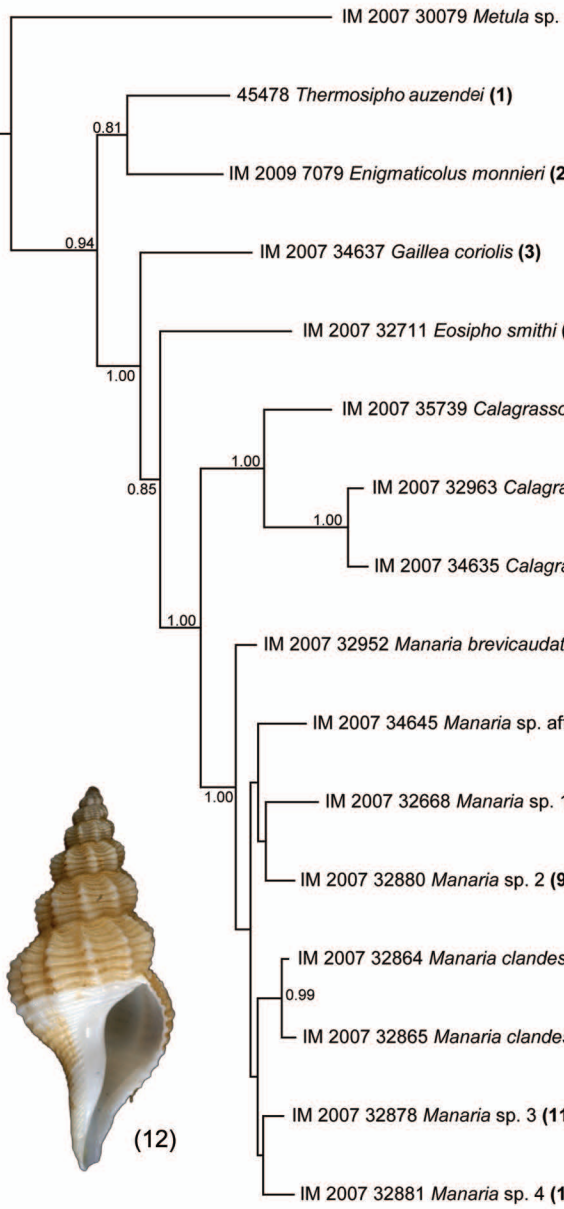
IM 2007 30079 Metula sp.

45478 Thermosipho auzendei (1)

0.81

IM 2009 7079 Enigmaticolus monnieri (2

0.94

IM 2007 34637 Gaillea coriolis (3)

IM 2007 32711 Eosipho smithi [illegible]

1.00

IM 2007 35739 Calagrasso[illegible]

1.00

0.85

IM 2007 32963 Calagra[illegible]

1.00

IM 2007 34635 Calagra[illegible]

1.00

IM 2007 32952 Manaria brevicaudat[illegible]

IM 2007 34645 Manaria sp. af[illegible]

1.00

IM 2007 32668 Manaria sp. 1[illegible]

IM 2007 32880 Manaria sp. 2 (9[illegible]

IM 2007 32864 Manaria clandes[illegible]

0.99

IM 2007 32865 Manaria clande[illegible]

IM 2007 32878 Manaria sp. 3 (11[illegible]

(12)

IM 2007 32881 Manaria sp. 4 (1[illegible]